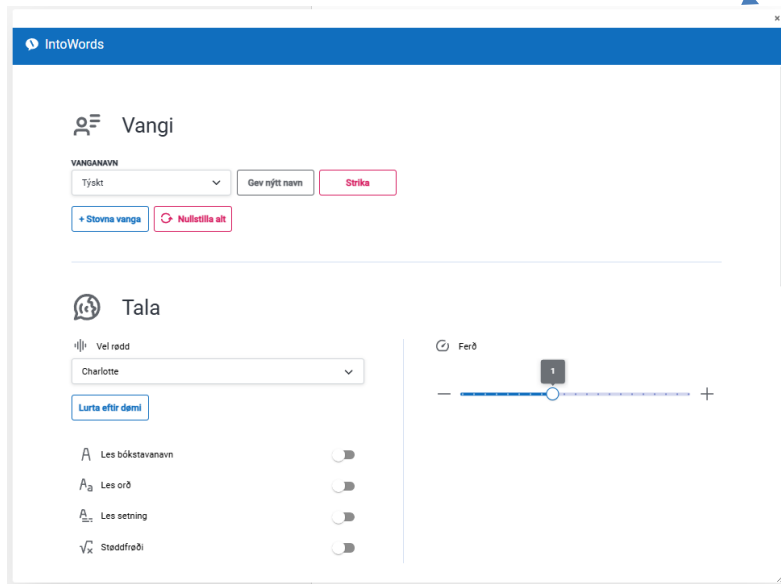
×

IntoWords

Vangi

VANGANAVN

Týskt

Gev nýtt navn

Strika

+ Stovna vanga

Nullstilla alt

Tala

Vel rødd

Charlotte

Lurta eftir dømi

Les bókstavanavn

Les orð

Les setning

Støddfrøði

Ferð

1

—

+